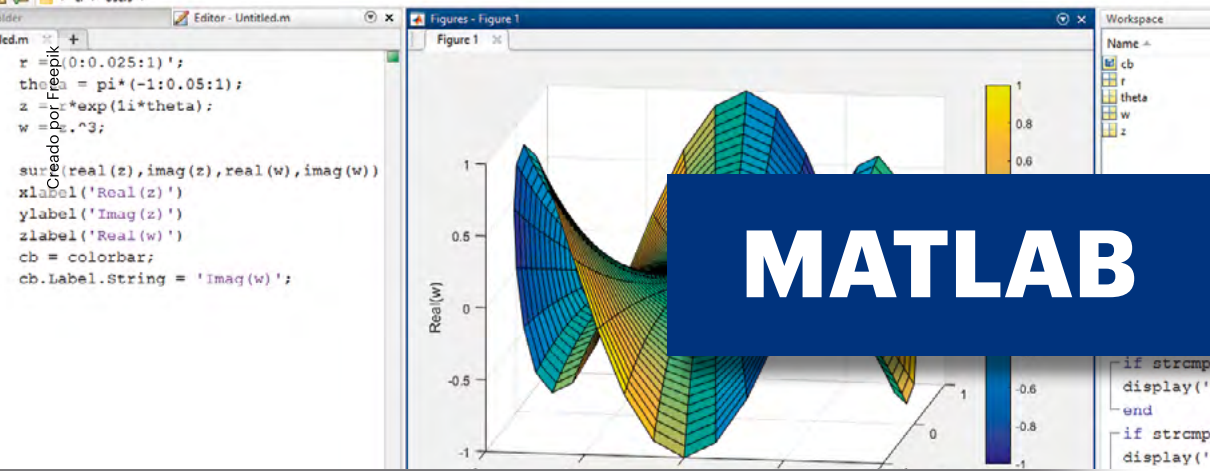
lder
Editor - Untitled.m
tled.m ×
+
r = (0:0.025:1)';
theta = pi*(-1:0.05:1);
z = r*exp(1i*theta);
w = z.^3;

surf(real(z),imag(z),real(w),imag(w))
xlabel('Real(z)')
ylabel('Imag(z)')
zlabel('Real(w)')
cb = colorbar;
cb.Label.String = 'Imag(w)';

Creado por Freepik

Figures - Figure 1
Figure 1 ×
1
0.5
0
-0.5
-1
Real(w)
1
0
1
0.8
0.6
-0.6
-0.8
-1

MATLAB

Workspace
Name
cb
r
theta
w
z

if strcmp
display('
end
if strcmp
display('